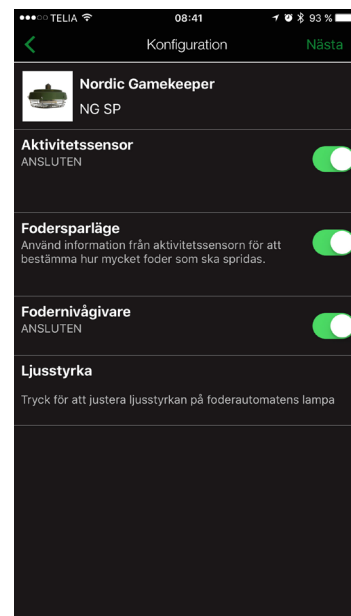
●●●○○ TELIA 08:41 93 %

Konfiguration Nästa

Nordic Gamekeeper
NG SP

Aktivitetssensor
ANSLUTEN

Fodersparläge
Använd information från aktivitetssensorn för att bestämma hur mycket foder som ska spridas.

Fodernivågivare
ANSLUTEN

Ljusstyrka
Tryck för att justera ljusstyrkan på foderautomatens lampa